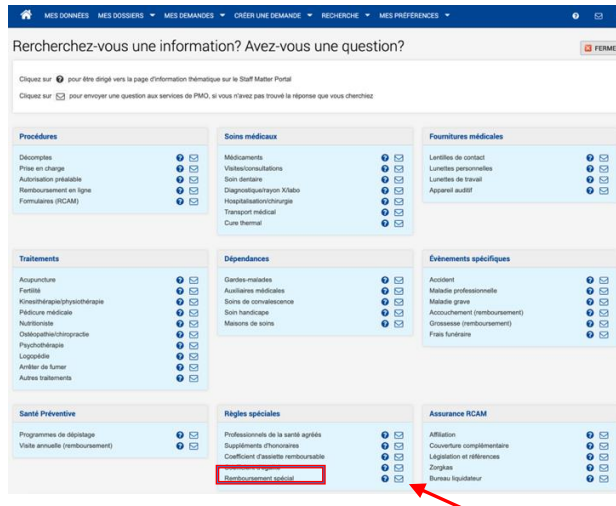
MES DONNÉES MES DOSSIERS ▾ MES DEMANDES ▾ CRÉER UNE DEMANDE ▾ RECHERCHE ▾ MES PRÉFÉRENCES ▾

Rercherchez-vous une information? Avez-vous une question?

FERME

Cliquez sur pour être dirigé vers la page d'information thématique sur le Staff Matter Portal

Cliquez sur pour envoyer une question aux services de PMO, si vous n'avez pas trouvé la réponse que vous cherchiez

**Procédures**
Décomptes
Prise en charge
Autorisation préalable
Remboursement en ligne
Formulaires (RCAM)

**Soins médicaux**
Médicaments
Visites/consultations
Soin dentaire
Diagnostique/rayon X/labo
Hospitalisation/chirurgie
Transport médical
Cure thermal

**Fournitures médicales**
Lentilles de contact
Lunettes personnelles
Lunettes de travail
Appareil auditif

**Traitements**
Acupuncture
Fertilité
Kinesithérapie/physiothérapie
Pédicure médicale
Nutritioniste
Ostéopathie/chiropractie
Psychothérapie
Logopédie
Arrêter de fumer
Autres traitements

**Dépendances**
Gardes-malades
Auxiliaires médicales
Soins de convalescence
Soin handicape
Maisons de soins

**Évènements spécifiques**
Accident
Maladie professionnelle
Maladie grave
Accouchement (remboursement)
Grossesse (remboursement)
Frais funéraire

**Santé Préventive**
Programmes de dépistage
Visite annuelle (remboursement)

**Règles spéciales**
Professionnelle de la santé agréés
Suppléments d'honoraires
Coefficient d'assiette remboursable
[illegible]
Remboursement spécial

**Assurance RCAM**
Affiliation
Couverture complémentaire
Législation et références
Zorgkas
Bureau liquidateur